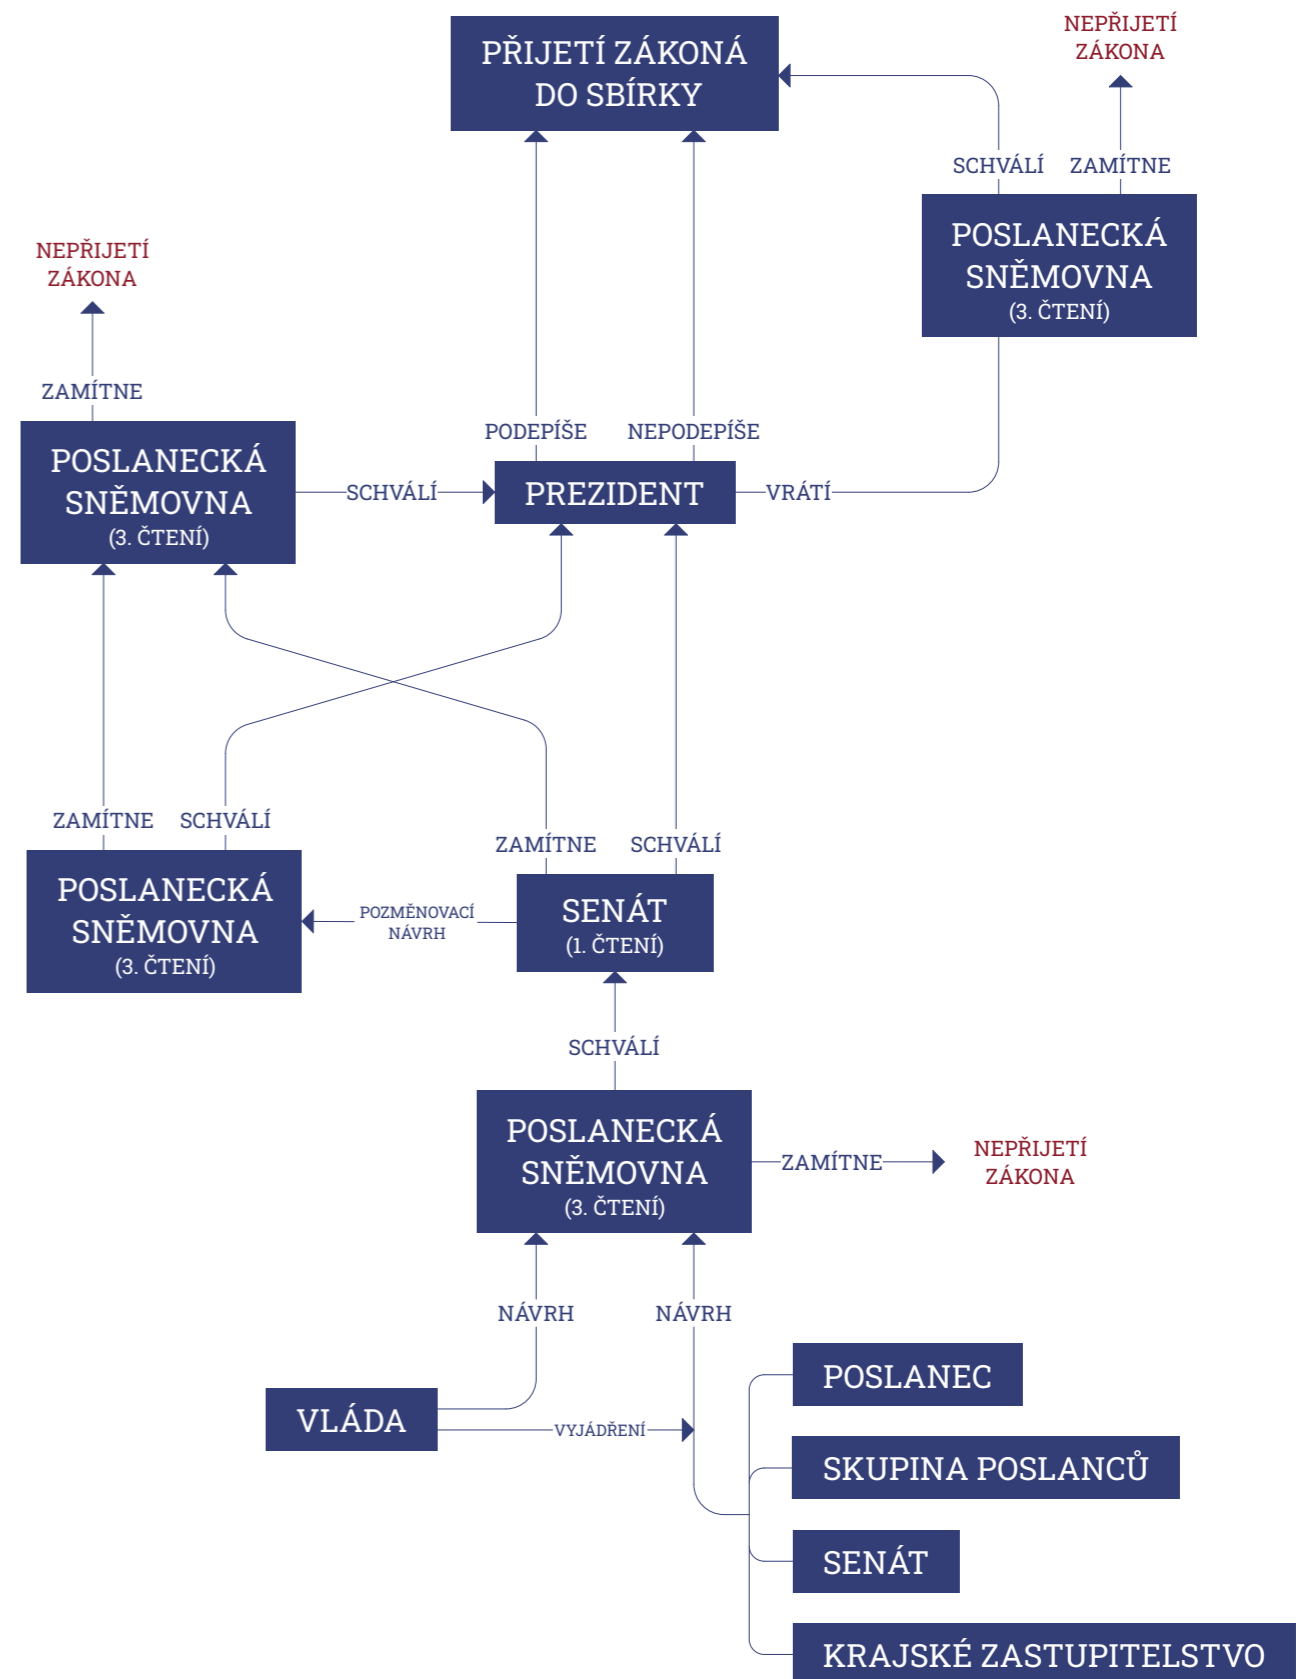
PŘIJETÍ ZÁKONÁ DO SBÍRKY

NEPŘIJETÍ ZÁKONA

SCHVÁLÍ

ZAMÍTNE

POSLANECKÁ SNĚMOVNA (3. ČTENÍ)

NEPŘIJETÍ ZÁKONA

ZAMÍTNE

PODEPÍŠE

NEPODEPÍŠE

POSLANECKÁ SNĚMOVNA (3. ČTENÍ)

SCHVÁLÍ

PREZIDENT

VRÁTÍ

ZAMÍTNE

SCHVÁLÍ

ZAMÍTNE

SCHVÁLÍ

POSLANECKÁ SNĚMOVNA (3. ČTENÍ)

POZMĚNOVACÍ NÁVRH

SENÁT (1. ČTENÍ)

SCHVÁLÍ

POSLANECKÁ SNĚMOVNA (3. ČTENÍ)

ZAMÍTNE

NEPŘIJETÍ ZÁKONA

NÁVRH

NÁVRH

VLÁDA

VYJÁDŘENÍ

POSLANEC

SKUPINA POSLANCŮ

SENÁT

KRAJSKÉ ZASTUPITELSTVO